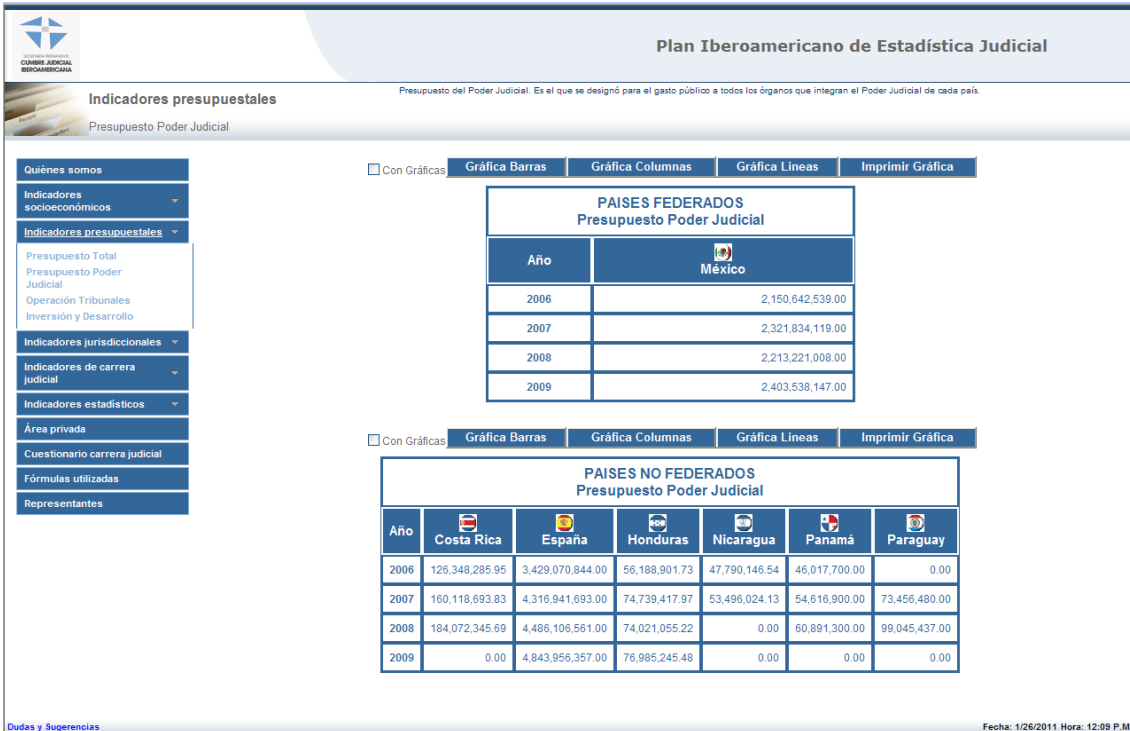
SECRETARÍA PERMANENTE CUMBRE JUDICIAL IBEROAMERICANA

Plan Iberoamericano de Estadística Judicial

Indicadores presupuestales

Presupuesto Poder Judicial

Presupuesto del Poder Judicial. Es el que se designó para el gasto público a todos los órganos que integran el Poder Judicial de cada país.

Quiénes somos
Indicadores socioeconómicos
Indicadores presupuestales
Presupuesto Total
Presupuesto Poder Judicial
Operación Tribunales
Inversión y Desarrollo
Indicadores jurisdiccionales
Indicadores de carrera judicial
Indicadores estadísticos
Área privada
Cuestionario carrera judicial
Fórmulas utilizadas
Representantes

Con Gráficas Gráfica Barras Gráfica Columnas Gráfica Lineas Imprimir Gráfica

PAISES FEDERADOS
Presupuesto Poder Judicial

| Año | México |
|---|---|
| 2006 | 2,150,642,539.00 |
| 2007 | 2,321,834,119.00 |
| 2008 | 2,213,221,008.00 |
| 2009 | 2,403,538,147.00 |

Con Gráficas Gráfica Barras Gráfica Columnas Gráfica Lineas Imprimir Gráfica

PAISES NO FEDERADOS
Presupuesto Poder Judicial

| Año | Costa Rica | España | Honduras | Nicaragua | Panamá | Paraguay |
|---|---|---|---|---|---|---|
| 2006 | 126,348,285.95 | 3,429,070,844.00 | 56,188,901.73 | 47,790,146.54 | 46,017,700.00 | 0.00 |
| 2007 | 160,118,693.83 | 4,316,941,693.00 | 74,739,417.97 | 53,496,024.13 | 54,616,900.00 | 73,456,480.00 |
| 2008 | 184,072,345.69 | 4,486,106,561.00 | 74,021,055.22 | 0.00 | 60,891,300.00 | 99,045,437.00 |
| 2009 | 0.00 | 4,843,956,357.00 | 76,985,245.48 | 0.00 | 0.00 | 0.00 |

Dudas y Sugerencias

Fecha: 1/26/2011 Hora: 12:09 P.M